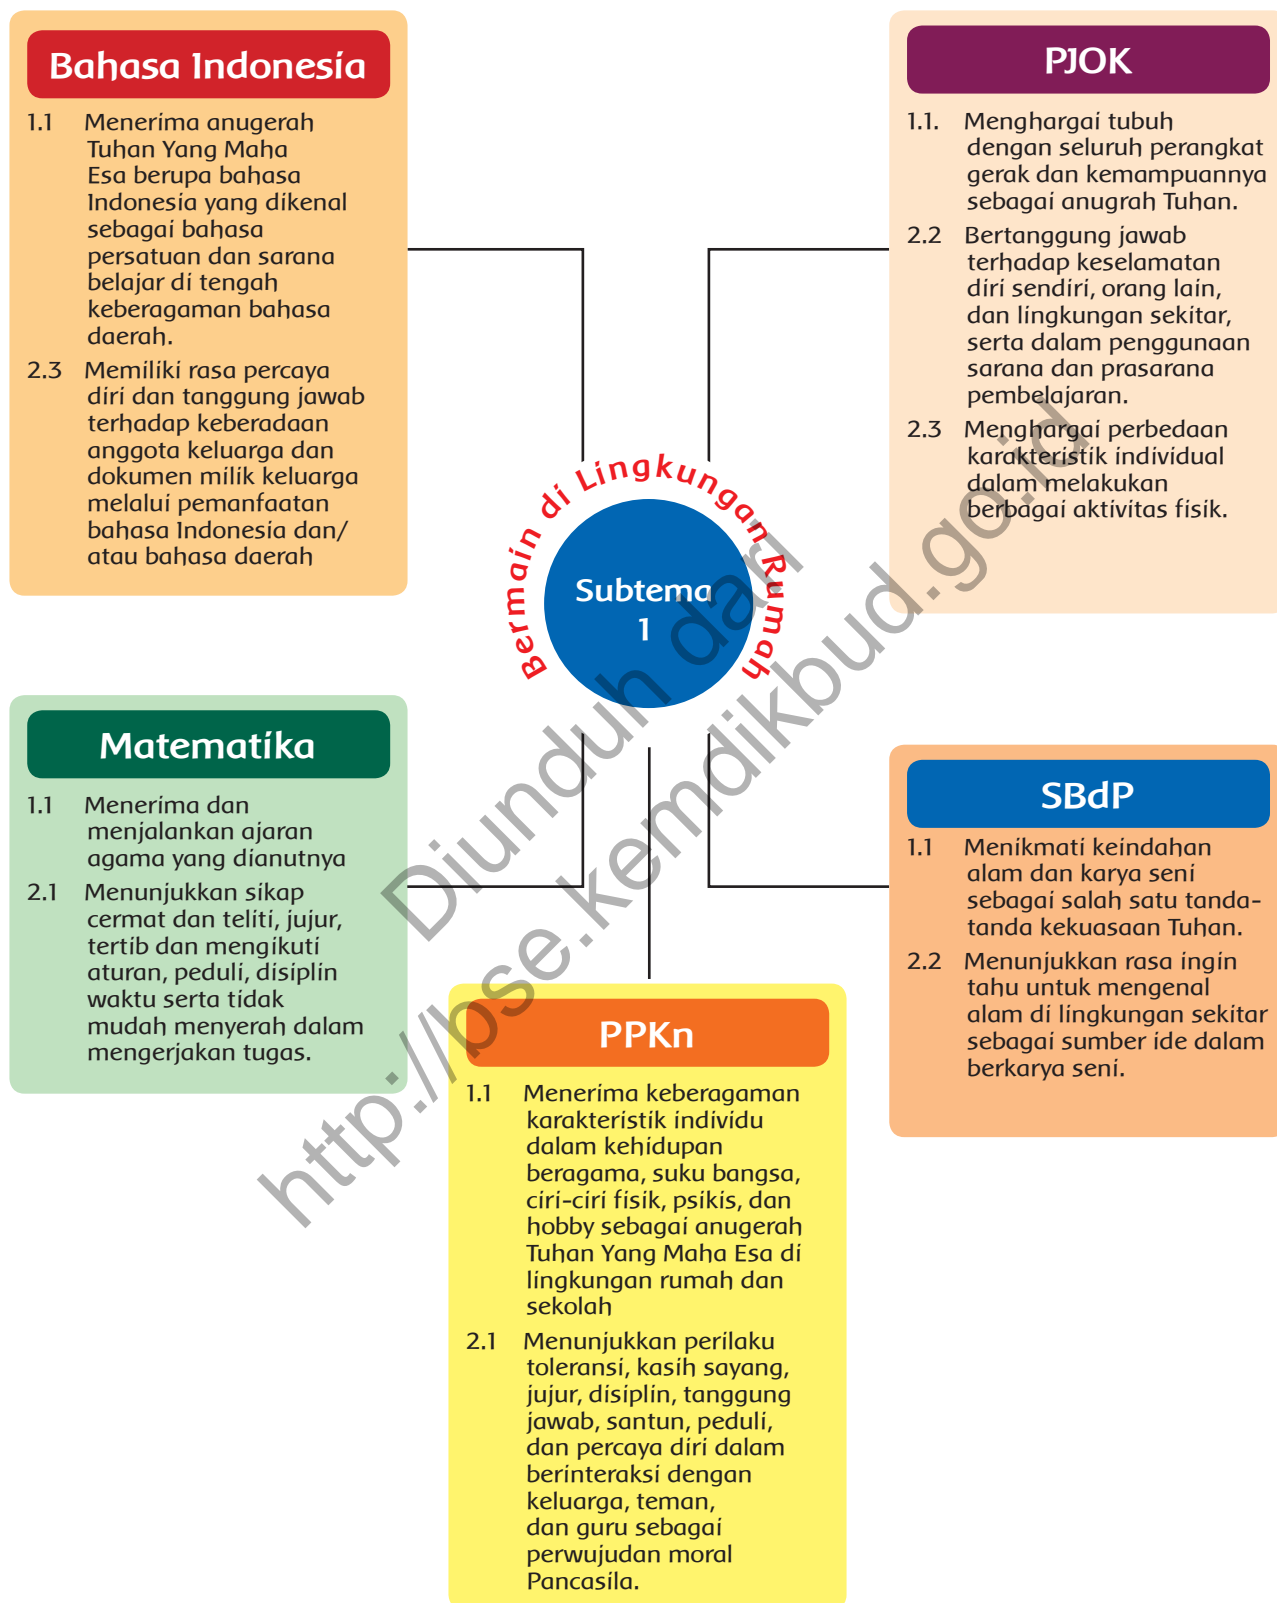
Bahasa Indonesia

1.1 Menerima anugerah Tuhan Yang Maha Esa berupa bahasa Indonesia yang dikenal sebagai bahasa persatuan dan sarana belajar di tengah keberagaman bahasa daerah.

2.3 Memiliki rasa percaya diri dan tanggung jawab terhadap keberadaan anggota keluarga dan dokumen milik keluarga melalui pemanfaatan bahasa Indonesia dan/ atau bahasa daerah

PJOK

1.1. Menghargai tubuh dengan seluruh perangkat gerak dan kemampuannya sebagai anugrah Tuhan.

2.2 Bertanggung jawab terhadap keselamatan diri sendiri, orang lain, dan lingkungan sekitar, serta dalam penggunaan sarana dan prasarana pembelajaran.

2.3 Menghargai perbedaan karakteristik individual dalam melakukan berbagai aktivitas fisik.

Bermain di Lingkungan Rumah

Subtema 1

Matematika

1.1 Menerima dan menjalankan ajaran agama yang dianutnya

2.1 Menunjukkan sikap cermat dan teliti, jujur, tertib dan mengikuti aturan, peduli, disiplin waktu serta tidak mudah menyerah dalam mengerjakan tugas.

SBdP

1.1 Menikmati keindahan alam dan karya seni sebagai salah satu tanda-tanda kekuasaan Tuhan.

2.2 Menunjukkan rasa ingin tahu untuk mengenal alam di lingkungan sekitar sebagai sumber ide dalam berkarya seni.

PPKn

1.1 Menerima keberagaman karakteristik individu dalam kehidupan beragama, suku bangsa, ciri-ciri fisik, psikis, dan hobby sebagai anugerah Tuhan Yang Maha Esa di lingkungan rumah dan sekolah

2.1 Menunjukkan perilaku toleransi, kasih sayang, jujur, disiplin, tanggung jawab, santun, peduli, dan percaya diri dalam berinteraksi dengan keluarga, teman, dan guru sebagai perwujudan moral Pancasila.

Diunduh dari http://bse.kemdikbud.go.id